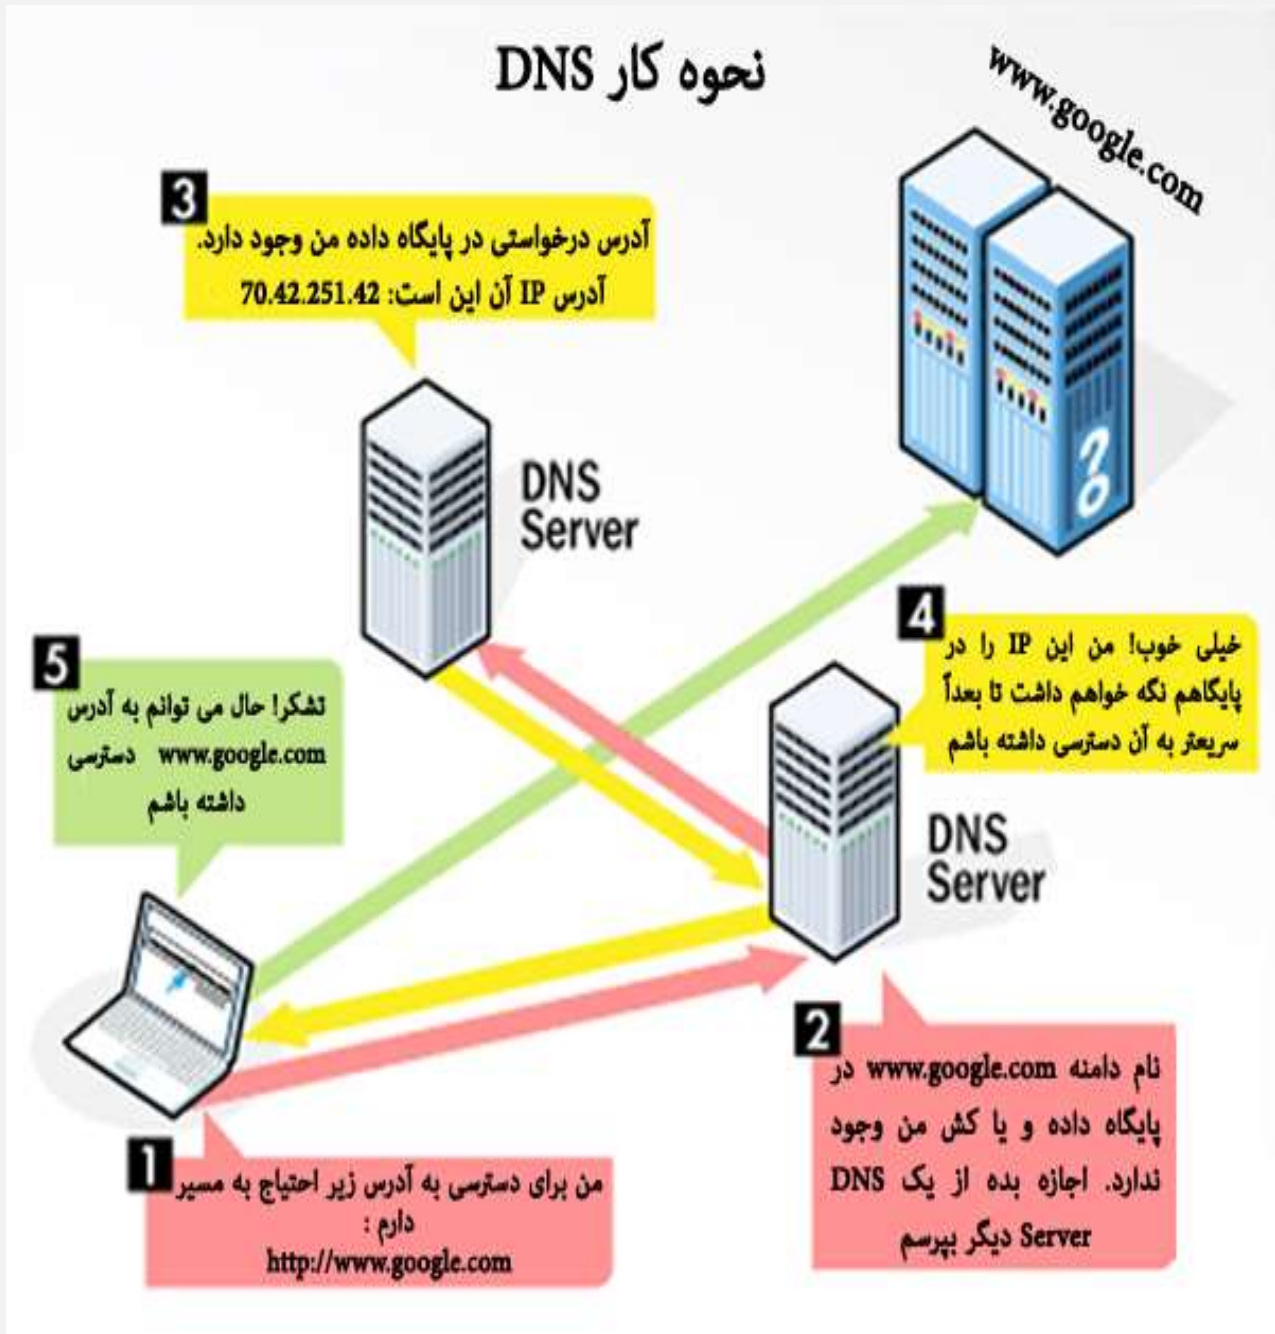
نحوه کار DNS

www.google.com

3
آدرس درخواستی در پایگاه داده من وجود دارد.
آدرس IP آن این است: 70.42.251.42

DNS Server

4
خیلی خوب! من این IP را در پایگاهم نگه خواهم داشت تا بعداً سریعتر به آن دسترسی داشته باشم

5
تشکرا حال می توانم به آدرس www.google.com دسترسی داشته باشم

DNS Server

2
نام دامنه www.google.com در پایگاه داده و یا کش من وجود ندارد. اجازه بده از یک DNS Server دیگر بپرسم

1
من برای دسترسی به آدرس زیر احتیاج به مسیر دارم :
http://www.google.com